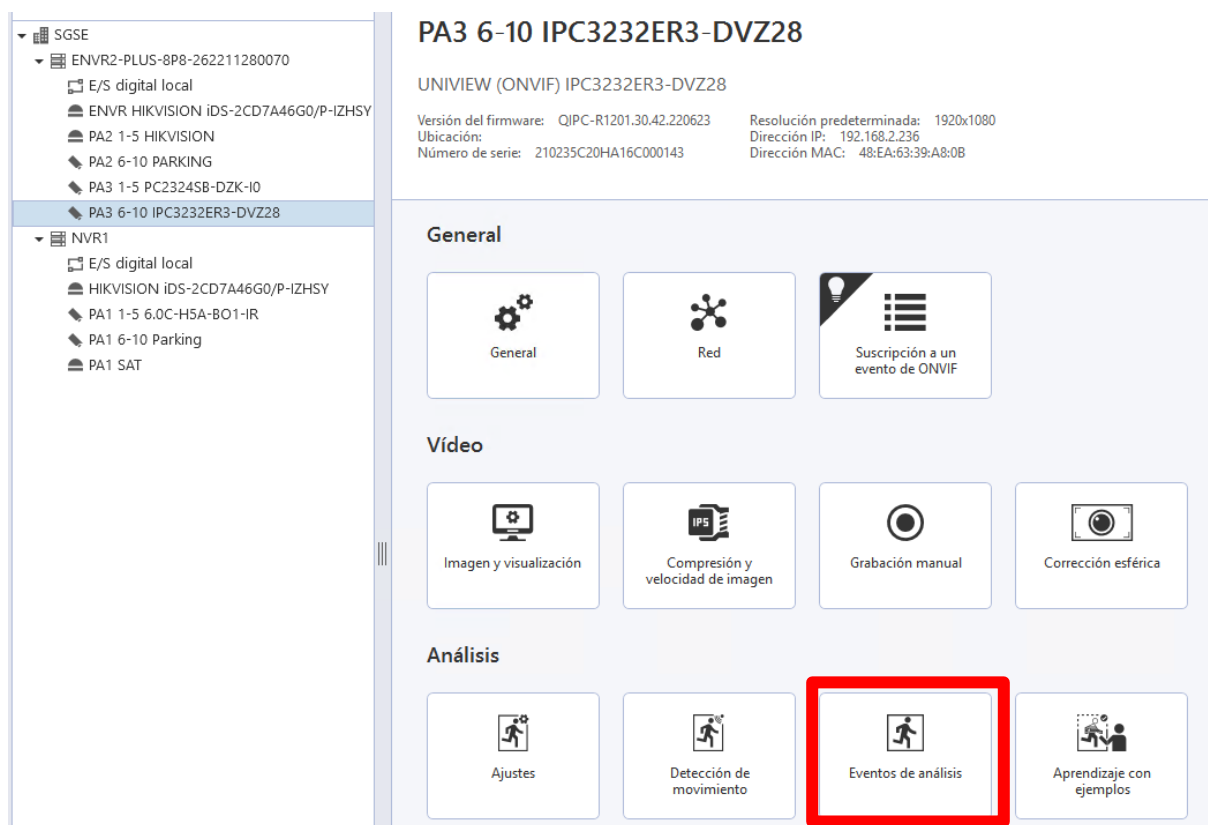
SGSE
ENVR2-PLUS-8P8-262211280070
E/S digital local
ENVR HIKVISION iDS-2CD7A46G0/P-IZHSY
PA2 1-5 HIKVISION
PA2 6-10 PARKING
PA3 1-5 PC2324SB-DZK-I0
PA3 6-10 IPC3232ER3-DVZ28
NVR1
E/S digital local
HIKVISION iDS-2CD7A46G0/P-IZHSY
PA1 1-5 6.0C-H5A-BO1-IR
PA1 6-10 Parking
PA1 SAT

PA3 6-10 IPC3232ER3-DVZ28

UNIVIEW (ONVIF) IPC3232ER3-DVZ28

Versión del firmware: QIPC-R1201.30.42.220623
Ubicación:
Número de serie: 210235C20HA16C000143

Resolución predeterminada: 1920x1080
Dirección IP: 192.168.2.236
Dirección MAC: 48:EA:63:39:A8:0B

General

General

Red

Suscripción a un evento de ONVIF

Vídeo

Imagen y visualización

IPS

Compresión y velocidad de imagen

Grabación manual

Corrección esférica

Análisis

Ajustes

Detección de movimiento

Eventos de análisis

Aprendizaje con ejemplos